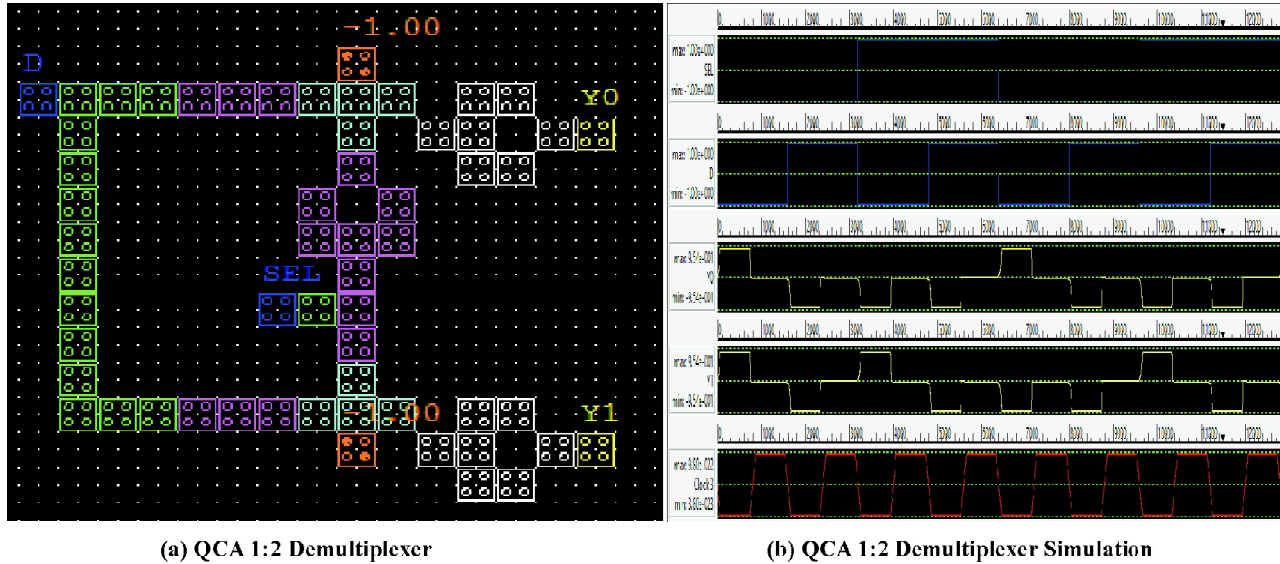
-1.00

D

Y0

SEL

-1.00

Y1

max: 1.00e+000
SEL
min: -1.00e+000

max: 1.00e+000
D
min: -1.00e+000

max: 9.57e-001
Y0
min: -9.57e-001

max: 9.57e-001
Y1
min: -9.57e-001

max: 9.80e-022
Clock 3
min: 3.80e-023

(a) QCA 1:2 Demultiplexer

(b) QCA 1:2 Demultiplexer Simulation